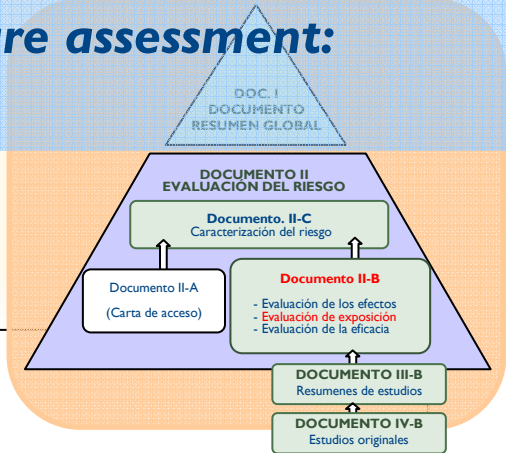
re assessment:

DOC. I
DOCUMENTO
RESUMEN GLOBAL

DOCUMENTO II
EVALUACIÓN DEL RIESGO

Documento. II-C
Caracterización del riesgo

Documento II-A

(Carta de acceso)

Documento II-B

- Evaluación de los efectos
- Evaluación de exposición
- Evaluación de la eficacia

DOCUMENTO III-B
Resumenes de estudios

DOCUMENTO IV-B
Estudios originales